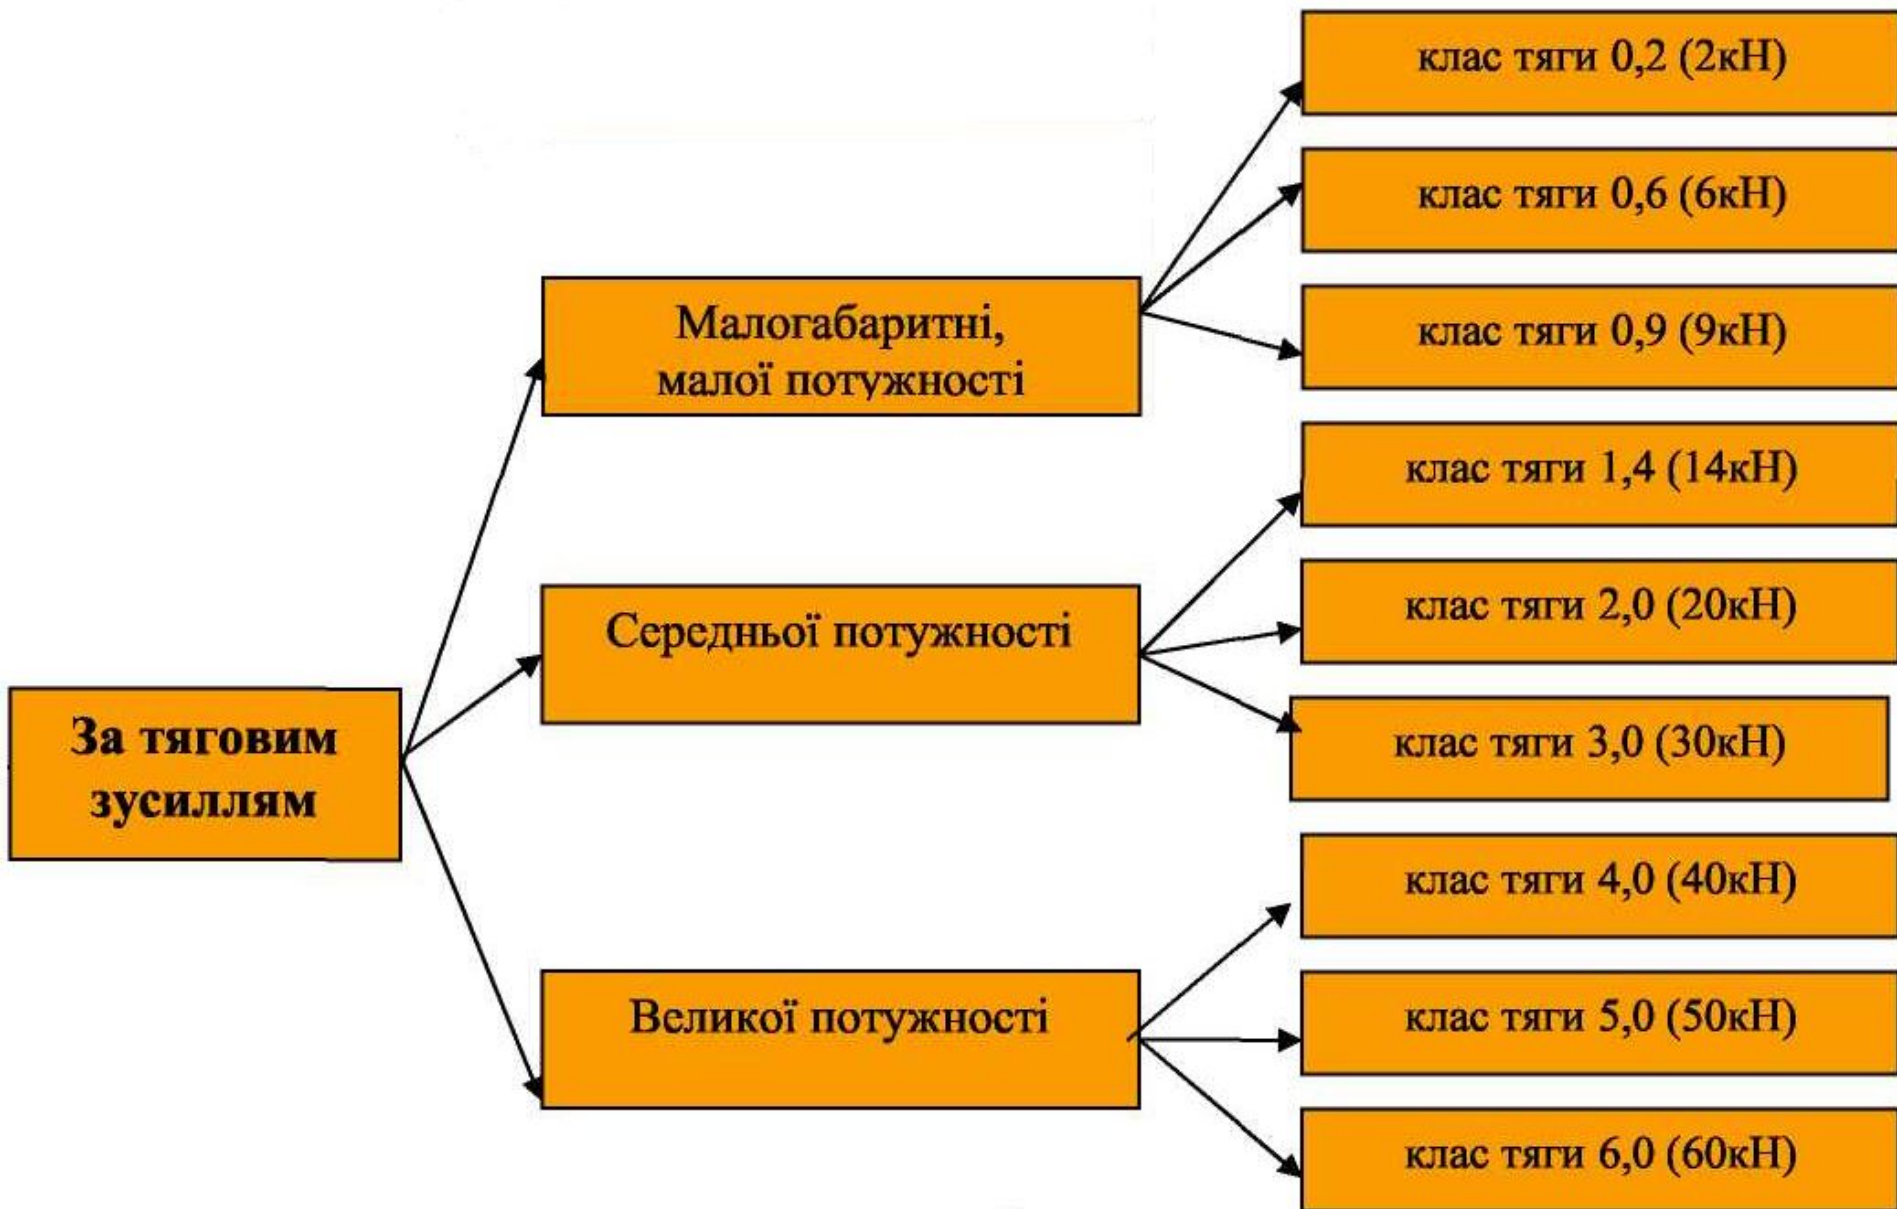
За тяговим зусиллям

Малогабаритні, малої потужності

Середньої потужності

Великої потужності

клас тяги 0,2 (2кН)

клас тяги 0,6 (6кН)

клас тяги 0,9 (9кН)

клас тяги 1,4 (14кН)

клас тяги 2,0 (20кН)

клас тяги 3,0 (30кН)

клас тяги 4,0 (40кН)

клас тяги 5,0 (50кН)

клас тяги 6,0 (60кН)